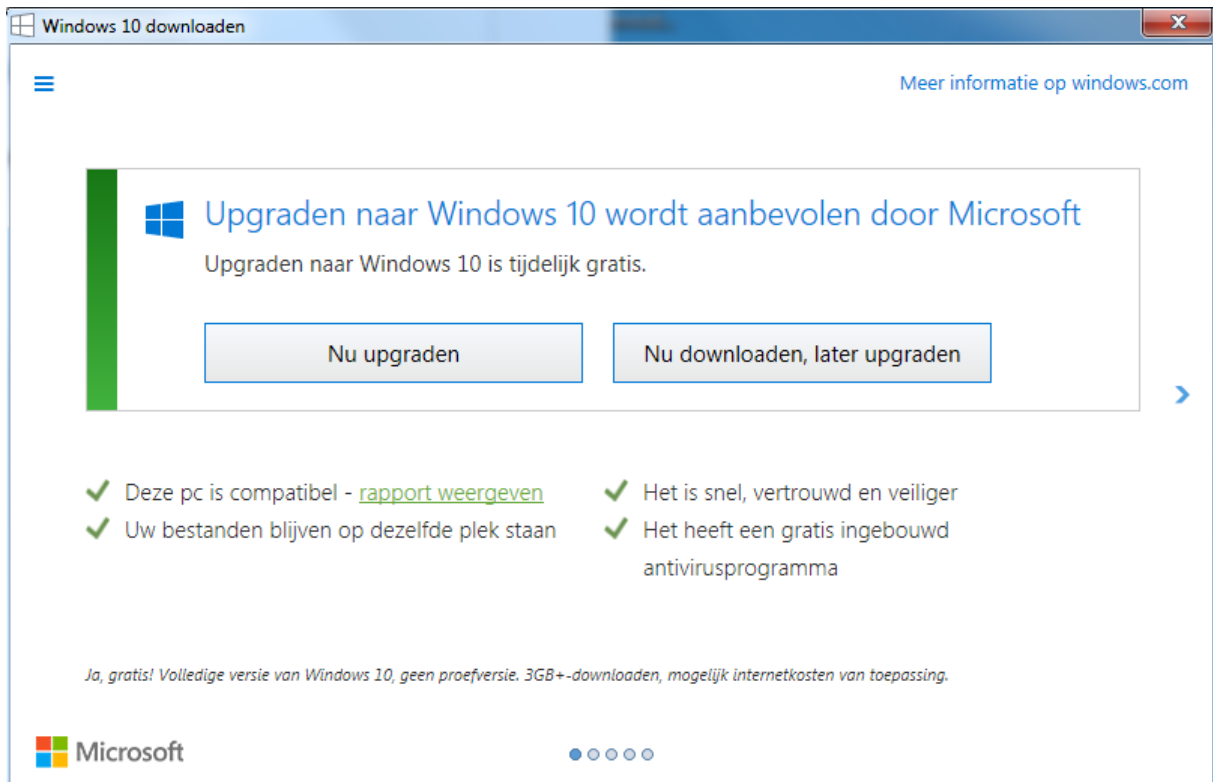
Windows 10 downloaden

Meer informatie op windows.com

Upgraden naar Windows 10 wordt aanbevolen door Microsoft

Upgraden naar Windows 10 is tijdelijk gratis.

Nu upgraden

Nu downloaden, later upgraden

Deze pc is compatibel - rapport weergeven

Uw bestanden blijven op dezelfde plek staan

Het is snel, vertrouwd en veiliger

Het heeft een gratis ingebouwd antivirusprogramma

Ja, gratis! Volledige versie van Windows 10, geen proefversie. 3GB+-downloaden, mogelijk internetkosten van toepassing.

Microsoft